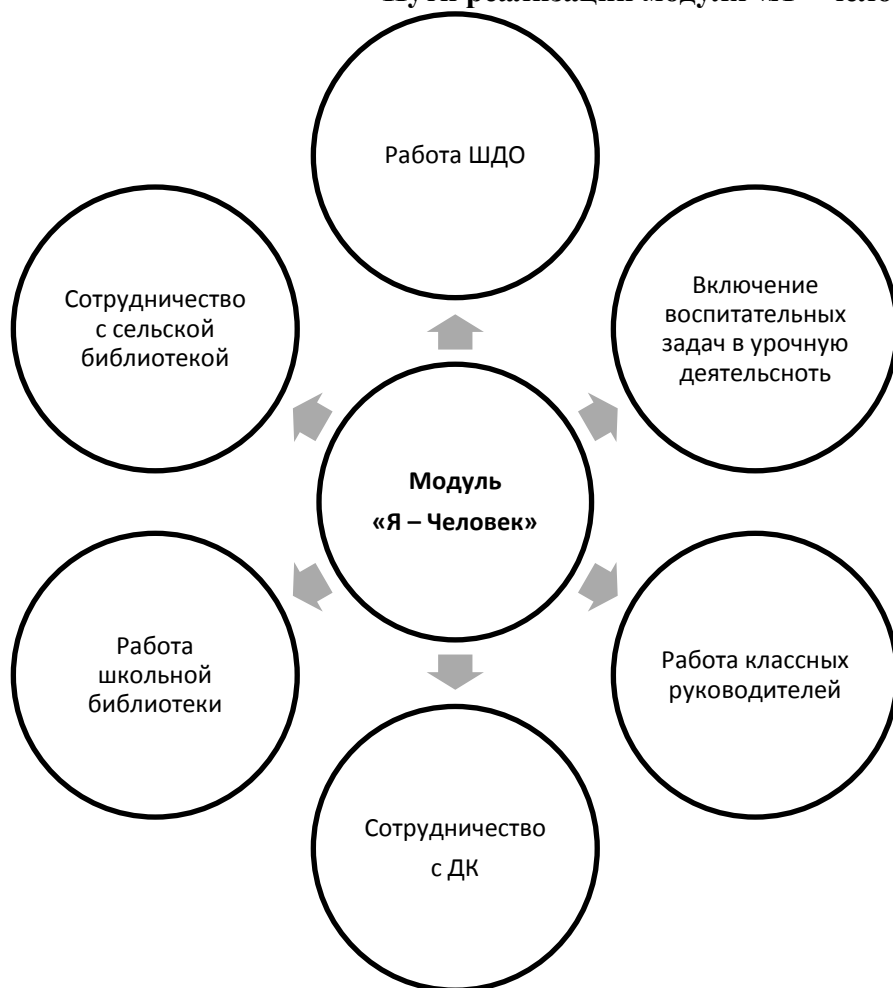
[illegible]

Работа ШДО

Сотрудничество с сельской библиотекой

Включение воспитательных задач в урочную деятельсноть

Модуль «Я – Человек»

Работа школьной библиотеки

Работа классных руководителей

Сотрудничество с ДК